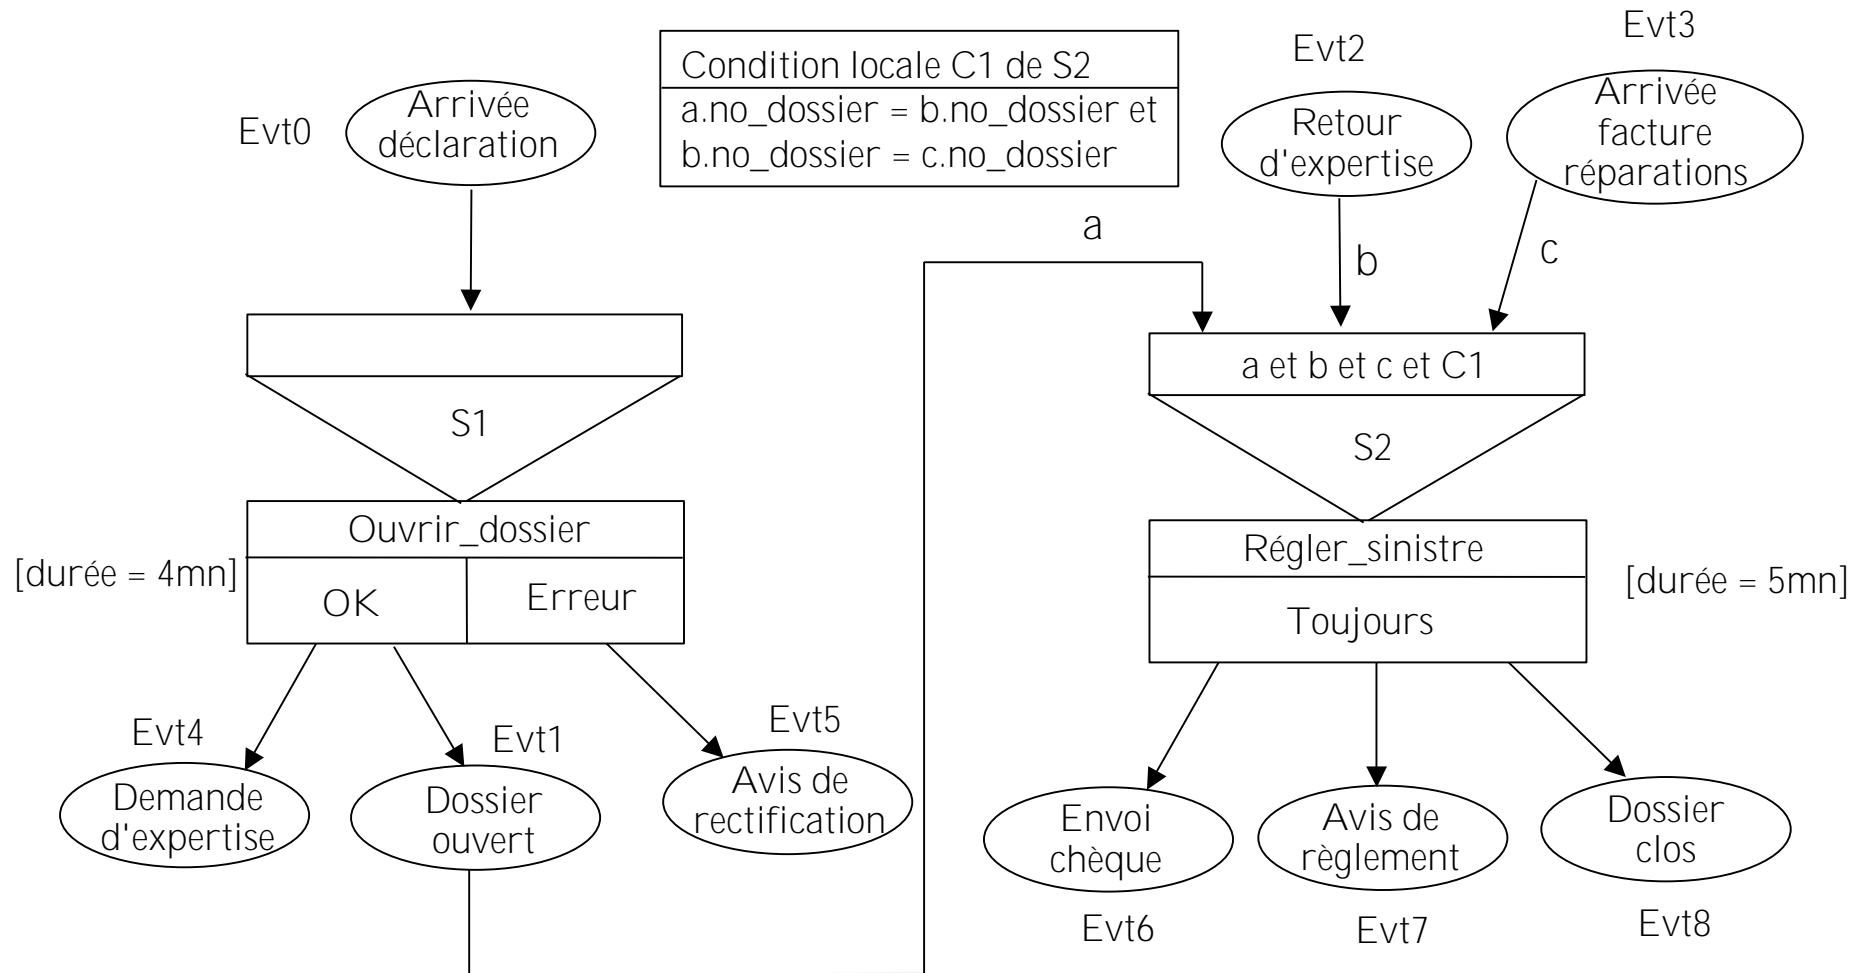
Condition locale C1 de S2
a.no_dossier = b.no_dossier et
b.no_dossier = c.no_dossier

Evt0
Arrivée déclaration

Evt2
Retour d'expertise

Evt3
Arrivée facture réparations

a
b
c

S1

a et b et c et C1

S2

Ouvrir_dossier
[durée = 4mn]
OK
Erreur

Régler_sinistre
Toujours
[durée = 5mn]

Evt4
Demande d'expertise

Evt1
Dossier ouvert

Evt5
Avis de rectification

Envoi chèque
Evt6

Avis de règlement
Evt7

Dossier clos
Evt8